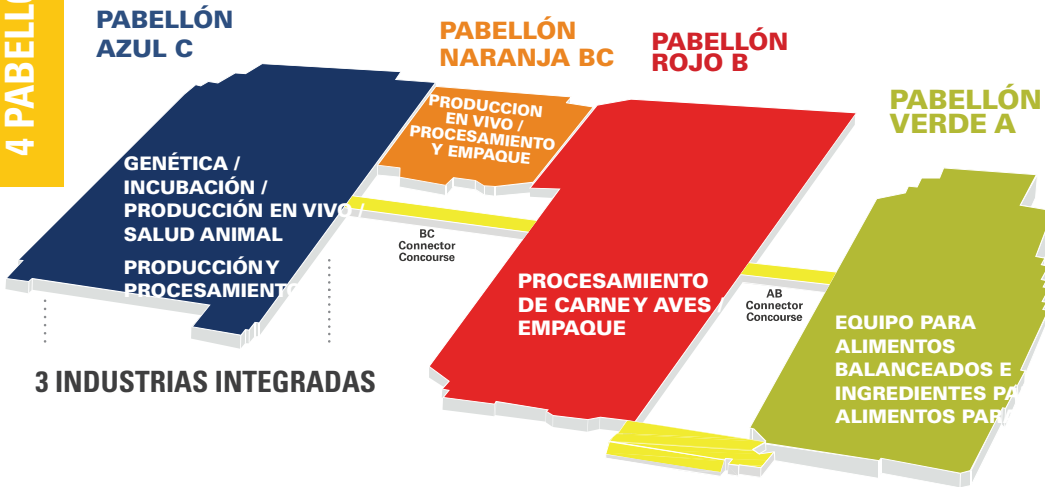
4 PABELL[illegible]

PABELLÓN AZUL C

PABELLÓN NARANJA BC

PABELLÓN ROJO B

PABELLÓN VERDE A

PRODUCCION EN VIVO / PROCESAMIENTO Y EMPAQUE

GENÉTICA / INCUBACIÓN / PRODUCCIÓN EN VIVO / SALUD ANIMAL

PRODUCCIÓN Y PROCESAMIENT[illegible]

BC Connector Concourse

PROCESAMIENTO DE CARNE Y AVES / EMPAQUE

AB Connector Concourse

EQUIPO PARA ALIMENTOS BALANCEADOS E INGREDIENTES PA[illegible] ALIMENTOS PAR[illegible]

3 INDUSTRIAS INTEGRADAS